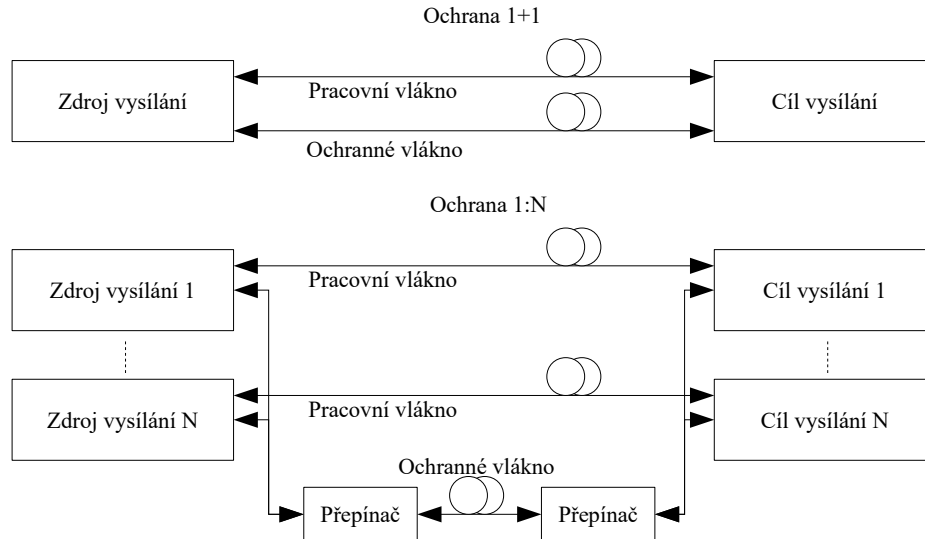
Ochrana 1+1

Zdroj vysílání

Pracovní vlákno

Cíl vysílání

Ochranné vlákno

Ochrana 1:N

Zdroj vysílání 1

Pracovní vlákno

Cíl vysílání 1

Zdroj vysílání N

Pracovní vlákno

Cíl vysílání N

Ochranné vlákno

Přepínač

Přepínač